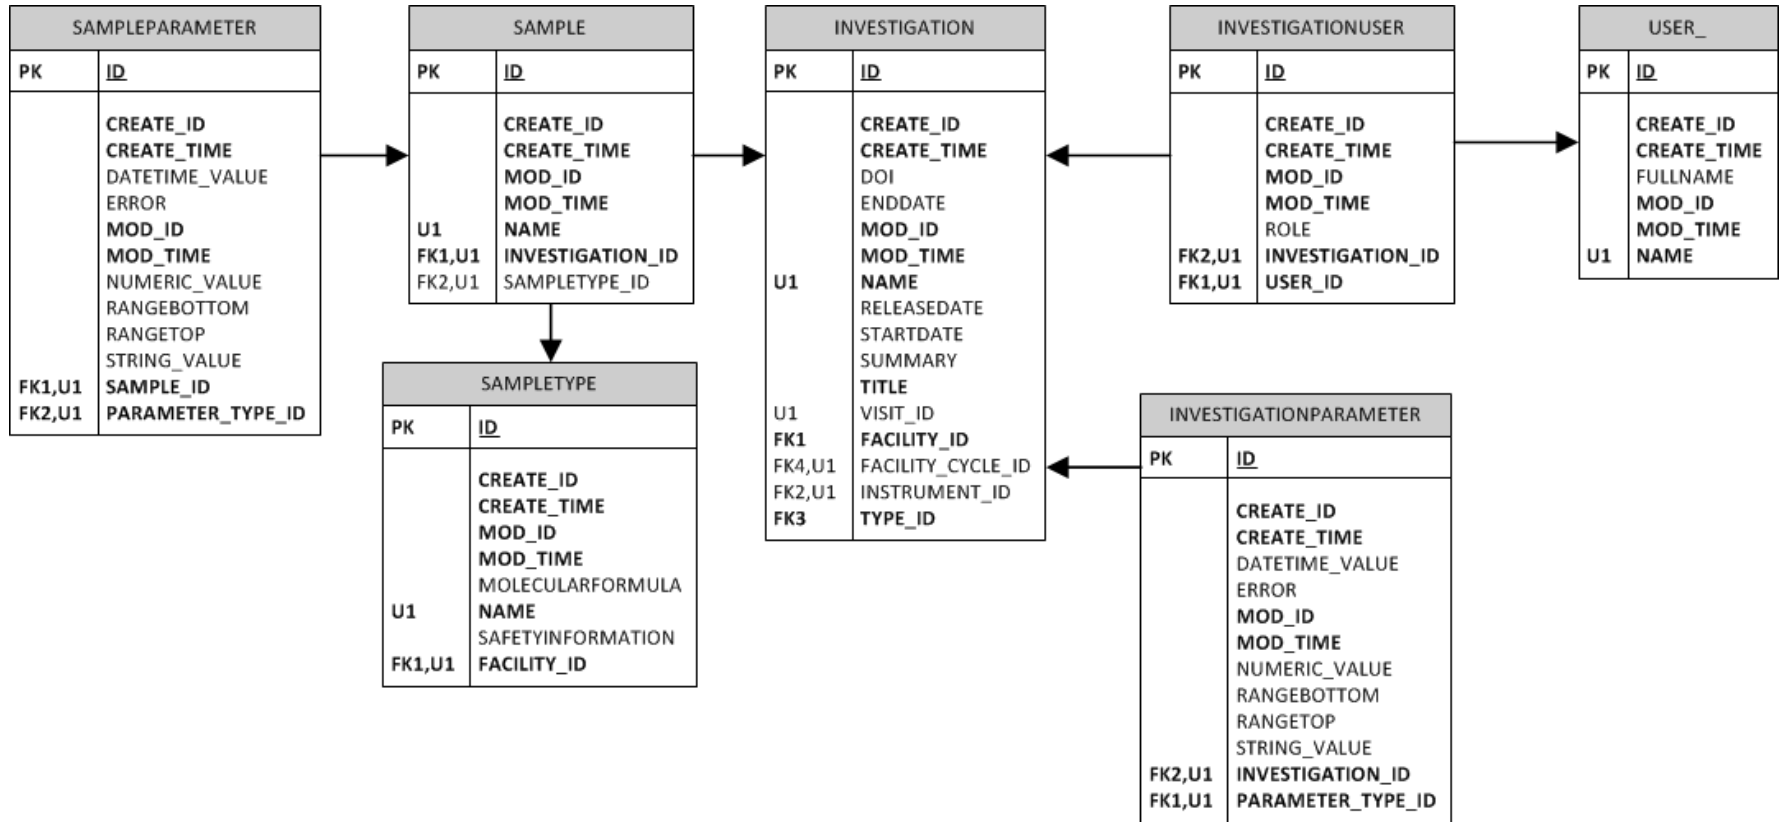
SAMPLEPARAMETER

| PK | ID |
|---|---|
| | CREATE_ID |
| | CREATE_TIME |
| | DATETIME_VALUE |
| | ERROR |
| | MOD_ID |
| | MOD_TIME |
| | NUMERIC_VALUE |
| | RANGEBOTTOM |
| | RANGETOP |
| | STRING_VALUE |
| FK1,U1 | SAMPLE_ID |
| FK2,U1 | PARAMETER_TYPE_ID |

SAMPLE

| PK | ID |
|---|---|
| | CREATE_ID |
| | CREATE_TIME |
| | MOD_ID |
| | MOD_TIME |
| U1 | NAME |
| FK1,U1 | INVESTIGATION_ID |
| FK2,U1 | SAMPLETYPE_ID |

SAMPLETYPE

| PK | ID |
|---|---|
| | CREATE_ID |
| | CREATE_TIME |
| | MOD_ID |
| | MOD_TIME |
| | MOLECULARFORMULA |
| U1 | NAME |
| | SAFETYINFORMATION |
| FK1,U1 | FACILITY_ID |

INVESTIGATION

| PK | ID |
|---|---|
| | CREATE_ID |
| | CREATE_TIME |
| | DOI |
| | ENDDATE |
| | MOD_ID |
| | MOD_TIME |
| U1 | NAME |
| | RELEASEDATE |
| | STARTDATE |
| | SUMMARY |
| | TITLE |
| U1 | VISIT_ID |
| FK1 | FACILITY_ID |
| FK4,U1 | FACILITY_CYCLE_ID |
| FK2,U1 | INSTRUMENT_ID |
| FK3 | TYPE_ID |

INVESTIGATIONUSER

| PK | ID |
|---|---|
| | CREATE_ID |
| | CREATE_TIME |
| | MOD_ID |
| | MOD_TIME |
| | ROLE |
| FK2,U1 | INVESTIGATION_ID |
| FK1,U1 | USER_ID |

USER_

| PK | ID |
|---|---|
| | CREATE_ID |
| | CREATE_TIME |
| | FULLNAME |
| | MOD_ID |
| | MOD_TIME |
| U1 | NAME |

INVESTIGATIONPARAMETER

| PK | ID |
|---|---|
| | CREATE_ID |
| | CREATE_TIME |
| | DATETIME_VALUE |
| | ERROR |
| | MOD_ID |
| | MOD_TIME |
| | NUMERIC_VALUE |
| | RANGEBOTTOM |
| | RANGETOP |
| | STRING_VALUE |
| FK2,U1 | INVESTIGATION_ID |
| FK1,U1 | PARAMETER_TYPE_ID |